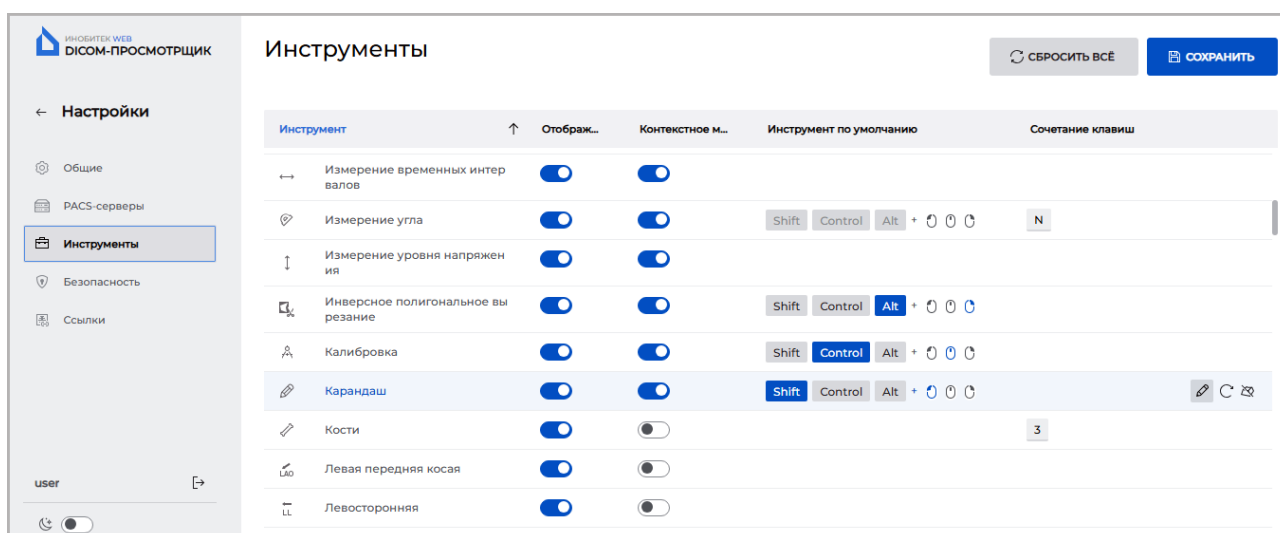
ИНОБИТЕК WEB
DICOM-ПРОСМОТРЩИК

← Настройки

Общие
PACS-серверы
Инструменты
Безопасность
Ссылки

user

Инструменты

СБРОСИТЬ ВСЁ
СОХРАНИТЬ

| Инструмент ↑ | Отображ... | Контекстное м... | Инструмент по умолчанию | Сочетание клавиш |
|---|---|---|---|---|
| Измерение временных интервалов | | | | |
| Измерение угла | | | Shift Control Alt + | N |
| Измерение уровня напряжения | | | | |
| Инверсное полигональное вырезание | | | Shift Control Alt + | |
| Калибровка | | | Shift Control Alt + | |
| Карандаш | | | Shift Control Alt + | |
| Кости | | | | 3 |
| Левая передняя косая | | | | |
| Левосторонняя | | | | |

LAO
LL